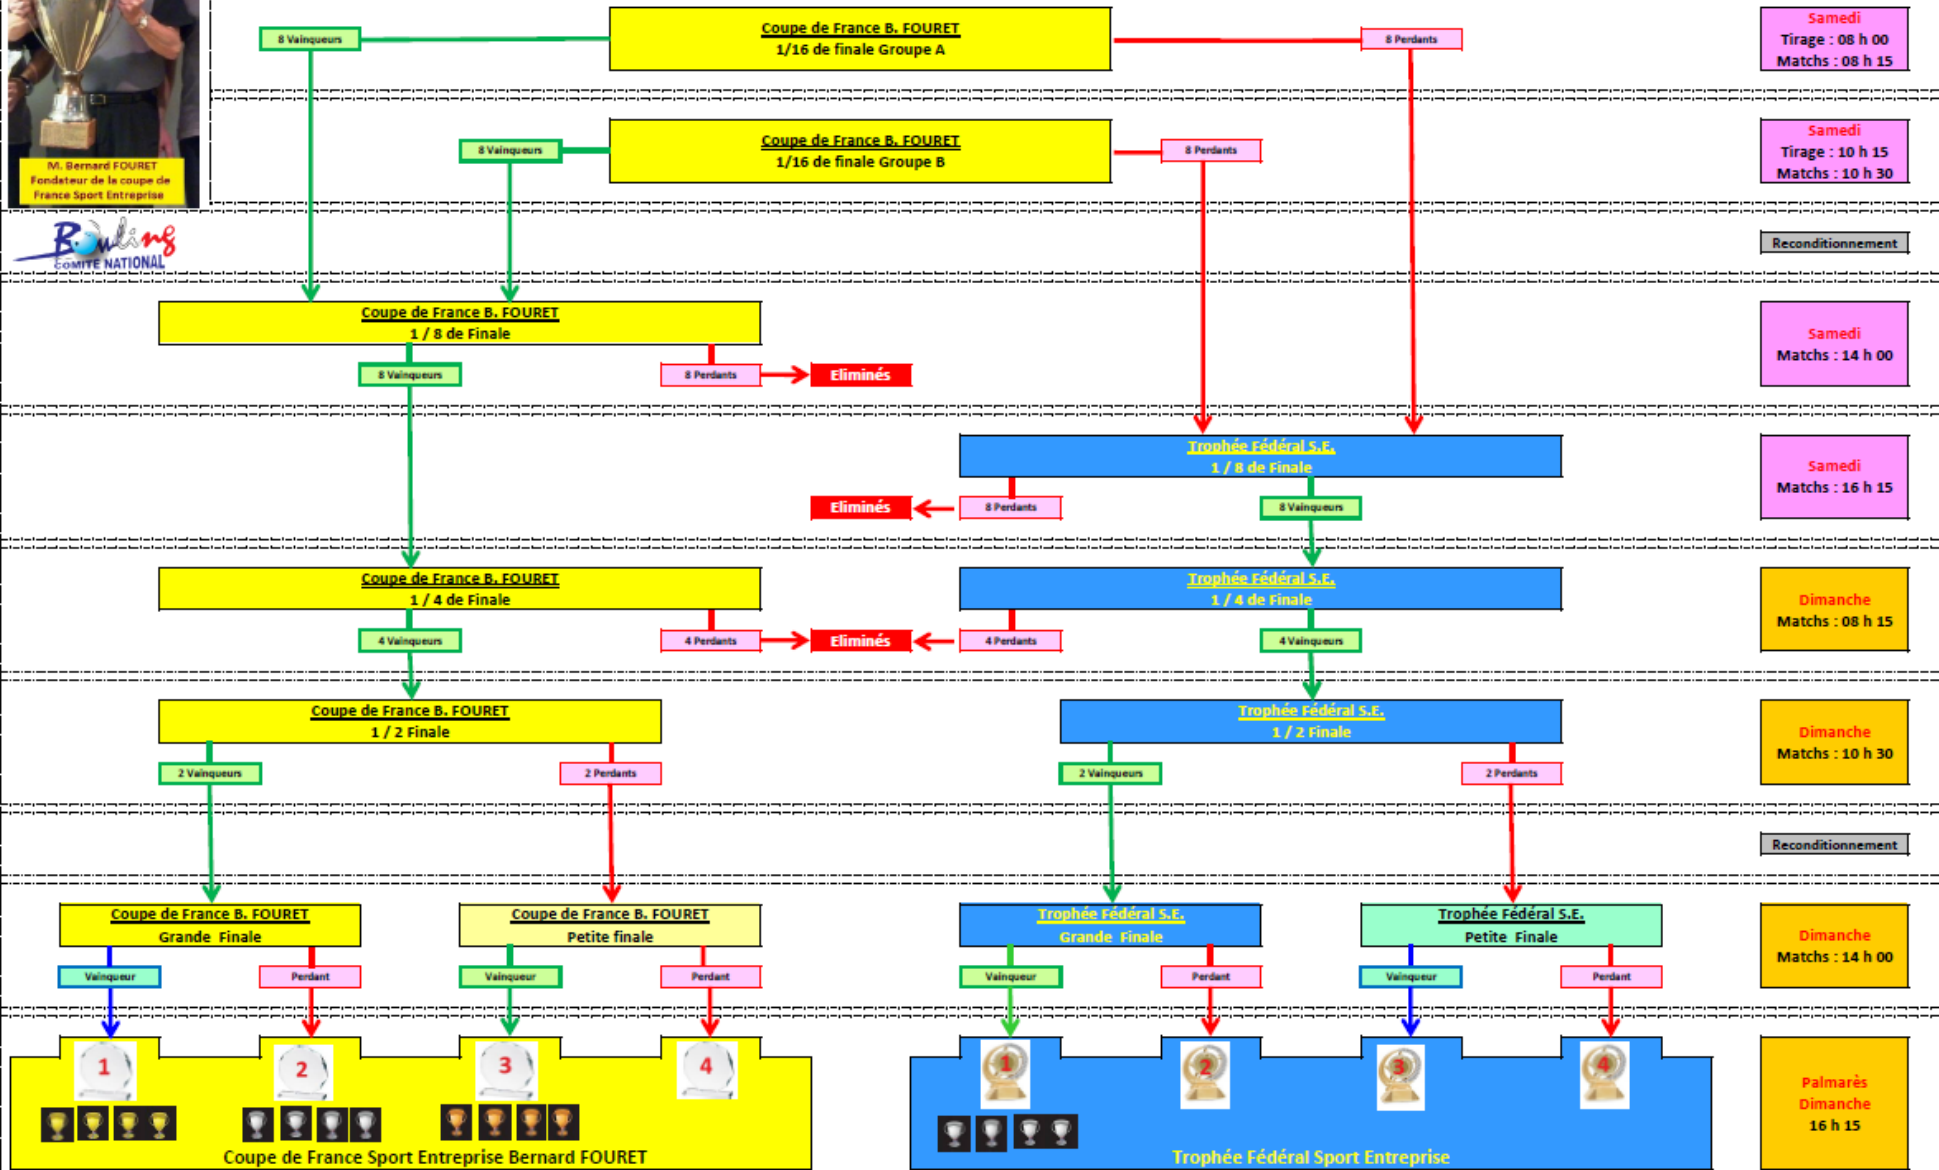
M. Bernard FOURET
Fondateur de la coupe de France Sport Entreprise

Bowling
COMITE NATIONAL

8 Vainqueurs

Coupe de France B. FOURET
1/16 de finale Groupe A

8 Perdants

Samedi
Tirage : 08 h 00
Matchs : 08 h 15

8 Vainqueurs

Coupe de France B. FOURET
1/16 de finale Groupe B

8 Perdants

Samedi
Tirage : 10 h 15
Matchs : 10 h 30

Reconditionnement

Coupe de France B. FOURET
1 / 8 de Finale

8 Vainqueurs

8 Perdants

Eliminés

Samedi
Matchs : 14 h 00

Trophée Fédéral S.E.
1 / 8 de Finale

Eliminés

8 Perdants

8 Vainqueurs

Samedi
Matchs : 16 h 15

Coupe de France B. FOURET
1 / 4 de Finale

Trophée Fédéral S.E.
1 / 4 de Finale

4 Vainqueurs

4 Perdants

Eliminés

4 Perdants

4 Vainqueurs

Dimanche
Matchs : 08 h 15

Coupe de France B. FOURET
1 / 2 Finale

Trophée Fédéral S.E.
1 / 2 Finale

2 Vainqueurs

2 Perdants

2 Vainqueurs

2 Perdants

Dimanche
Matchs : 10 h 30

Reconditionnement

Coupe de France B. FOURET
Grande Finale

Coupe de France B. FOURET
Petite finale

Trophée Fédéral S.E.
Grande Finale

Trophée Fédéral S.E.
Petite Finale

Dimanche
Matchs : 14 h 00

Vainqueur

Perdant

Vainqueur

Perdant

Vainqueur

Perdant

Vainqueur

Perdant

1

2

3

4

1

2

3

4

Coupe de France Sport Entreprise Bernard FOURET

Trophée Fédéral Sport Entreprise

Palmarès
Dimanche
16 h 15